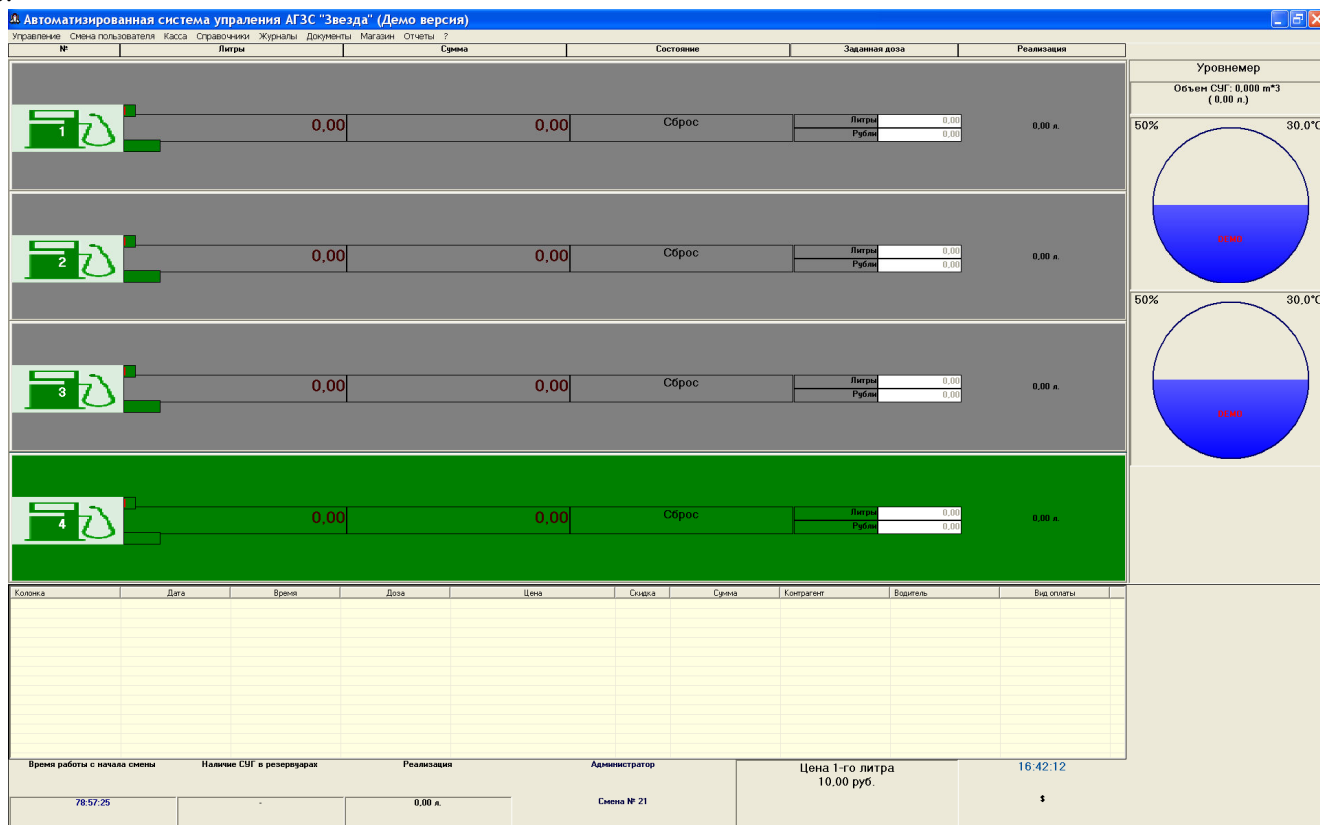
Автоматизированная система упраления АГЗС "Звезда" (Демо версия)

Управление Смена пользователя Касса Справочники Журналы Документы Магазин Отчеты ?

| № | Литры | Сумма | Состояние | Заданная доза | Реализация |
|---|---|---|---|---|---|
| 1 | 0,00 | 0,00 | Сброс | Литры 0,00 Рубли 0,00 | 0,00 л. |
| 2 | 0,00 | 0,00 | Сброс | Литры 0,00 Рубли 0,00 | 0,00 л. |
| 3 | 0,00 | 0,00 | Сброс | Литры 0,00 Рубли 0,00 | 0,00 л. |
| 4 | 0,00 | 0,00 | Сброс | Литры 0,00 Рубли 0,00 | 0,00 л. |

Уровнемер
Объем СУГ: 0,000 m*3
( 0,00 л.)

50% 30,0°C
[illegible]

50% 30,0°C
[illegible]

| Колонка | Дата | Время | Доза | Цена | Скидка | Сумма | Контрагент | Водитель | Вид оплаты |
|---|---|---|---|---|---|---|---|---|---|

Время работы с начала смены
78:57:25

Наличие СУГ в резервуарах
-

Реализация
0,00 л.

Администратор
Смена № 21

Цена 1-го литра
10,00 руб.

16:42:12
$